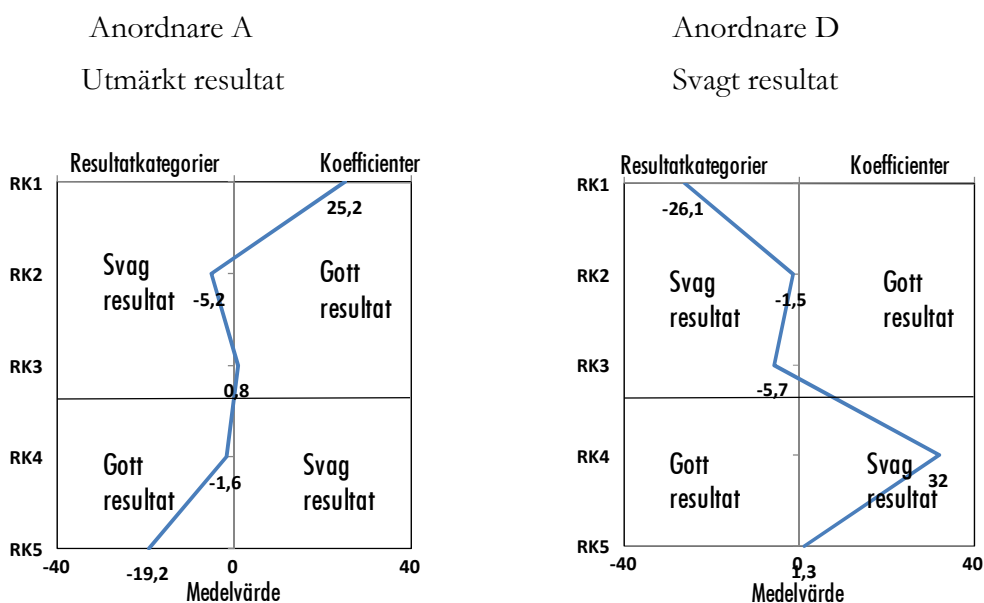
Anordnare A

Utmärkt resultat

Resultatkategorier

Koefficienter

RK1

RK2

RK3

RK4

RK5

25,2

Svag resultat

-5,2

Gott resultat

0,8

Gott resultat

-1,6

Svag resultat

-40

-19,2

0

40

Medelvärde

Anordnare D

Svagt resultat

Resultatkategorier

Koefficienter

RK1

RK2

RK3

RK4

RK5

-26,1

Svag resultat

-1,5

Gott resultat

-5,7

Gott resultat

Svag resultat

32

-40

0

1,3

40

Medelvärde